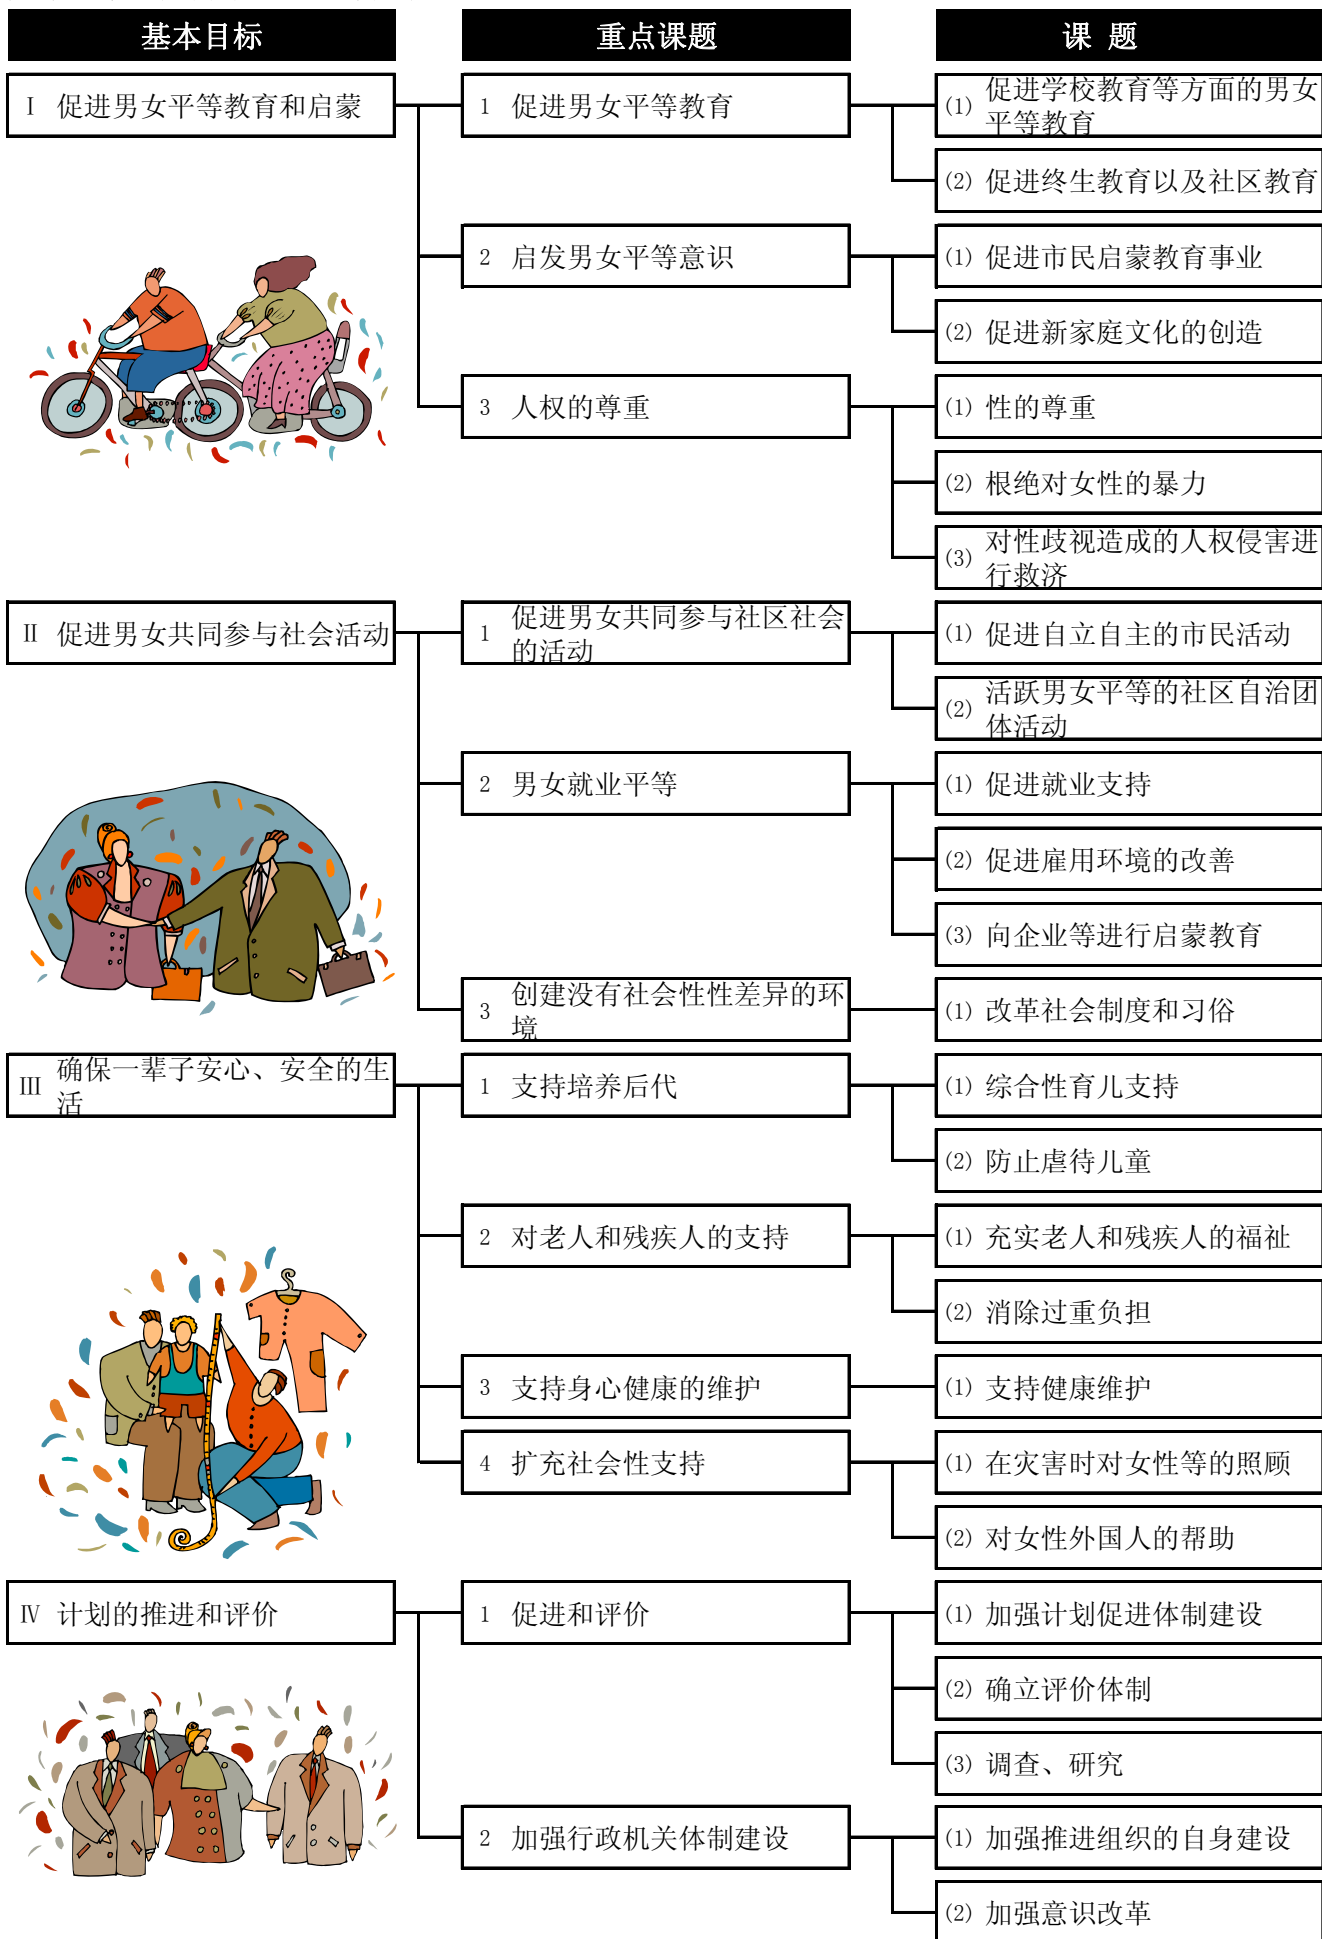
基本目标

重点课题

课 题

Ⅰ 促进男女平等教育和启蒙

1 促进男女平等教育

(1) 促进学校教育等方面的男女平等教育

(2) 促进终生教育以及社区教育

2 启发男女平等意识

(1) 促进市民启蒙教育事业

(2) 促进新家庭文化的创造

3 人权的尊重

(1) 性的尊重

(2) 根绝对女性的暴力

(3) 对性歧视造成的人权侵害进行救济

Ⅱ 促进男女共同参与社会活动

1 促进男女共同参与社区社会的活动

(1) 促进自立自主的市民活动

(2) 活跃男女平等的社区自治团体活动

2 男女就业平等

(1) 促进就业支持

(2) 促进雇用环境的改善

(3) 向企业等进行启蒙教育

3 创建没有社会性性差异的环境

(1) 改革社会制度和习俗

Ⅲ 确保一辈子安心、安全的生活

1 支持培养后代

(1) 综合性育儿支持

(2) 防止虐待儿童

2 对老人和残疾人的支持

(1) 充实老人和残疾人的福祉

(2) 消除过重负担

3 支持身心健康的维护

(1) 支持健康维护

4 扩充社会性支持

(1) 在灾害时对女性等的照顾

(2) 对女性外国人的帮助

Ⅳ 计划的推进和评价

1 促进和评价

(1) 加强计划促进体制建设

(2) 确立评价体制

(3) 调查、研究

2 加强行政机关体制建设

(1) 加强推进组织的自身建设

(2) 加强意识改革